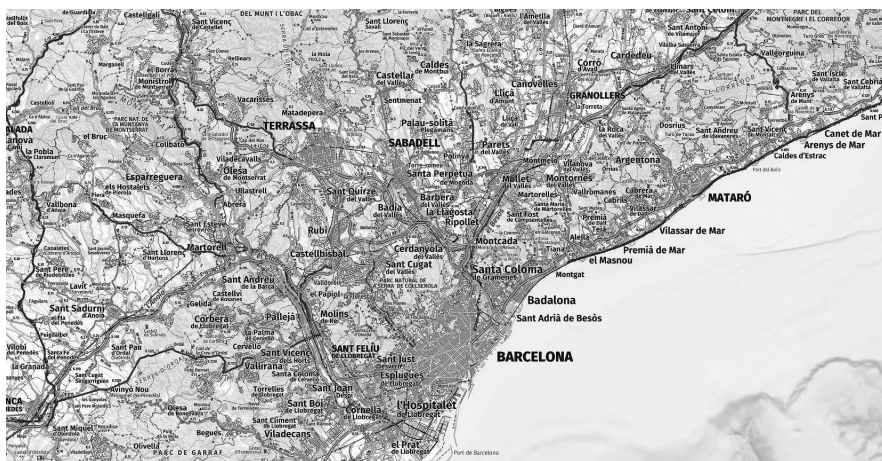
Castellgalí
Sant Vicenç de Castellet
DEL MUNT I L'OBAC
Sant Llorenç Savall
l'Ametlla del Vallès
Sant Antoni de Vilamajor
PARC DEL MONTNEGRE I EL CORREDOR
la Sagrera
Cardedeu
Caldes de Montbui
Castellar del Vallès
Canovelles
Corró d'Avall
Llinars del Vallès
Vallgorguina
Sentmenat
Lliçà d'Amunt
GRANOLLERS
Sant Iscle de Vallalta
Vacarisses
Matadepera
Arenys de Munt
TERRASSA
Palau-solità i Plegamans
PARC NAT. DE LA MUNTANYA DE MONTSERRAT
el Bruc
SABADELL
Parets del Vallès
la Roca del Vallès
Dosrius
Sant Andreu de Llavaneres
Sant Vicenç de Montalt
Canet de Mar
Arenys de Mar
Caldes d'Estrac
Collbató
Viladecavalls
Polinyà
Montmeló
Vilanova del Vallès
Argentona
Esparreguera
Olesa de Montserrat
Santa Perpètua de Mogoda
Mollet del Vallès
Montornès del Vallès
Cabrera de Mar
els Hostalets de Pierola
Ullastrell
Sant Quirze del Vallès
Barberà del Vallès
Martorelles
Vilassar de Dalt
Vallromanes
MATARÓ
Abrera
Badia del Vallès
la Llagosta
Sant Fost de Campsentelles
Premià de Dalt
Cabrils
Masquefa
Sant Esteve Sesrovires
Rubí
Ripollet
Vilassar de Mar
Martorell
Montcada
Alella
Premià de Mar
Sant Llorenç d'Hortons
Castellbisbal
Cerdanyola del Vallès
Tiana
el Masnou
Sant Cugat del Vallès
Santa Coloma de Gramenet
Montgat
Sant Pere de Riudebitlles
Sant Andreu de la Barca
Lavit
PARC NATURAL DE LA SERRA DE COLLSEROLA
Castellví de Rosanes
el Papiol
Badalona
Sant Sadurní d'Anoia
Gelida
Corbera de Llobregat
Pallejà
Molins de Rei
Sant Adrià de Besòs
la Palma de Cervelló
Vilobí del Penedès
Sant Pau d'Ordal
Cervelló
Sant Vicenç dels Horts
SANT FELIU DE LLOBREGAT
Sant Just
BARCELONA
la Granada
Vallirana
Santa Coloma de Cervelló
Esplugues de Llobregat
Avinyó Nou
Torrelles de Llobregat
Sant Joan Despí
Sant Boi de Llobregat
l'Hospitalet de Llobregat
Olesa de Bonesvalls
Cornellà de Llobregat
Sant Miquel d'Olèrdola
Sant Climent de Llobregat
Begues
Viladecans
el Prat de Llobregat
Olivella
PARC DE GARRAF
Port de Barcelona
Port del Balis